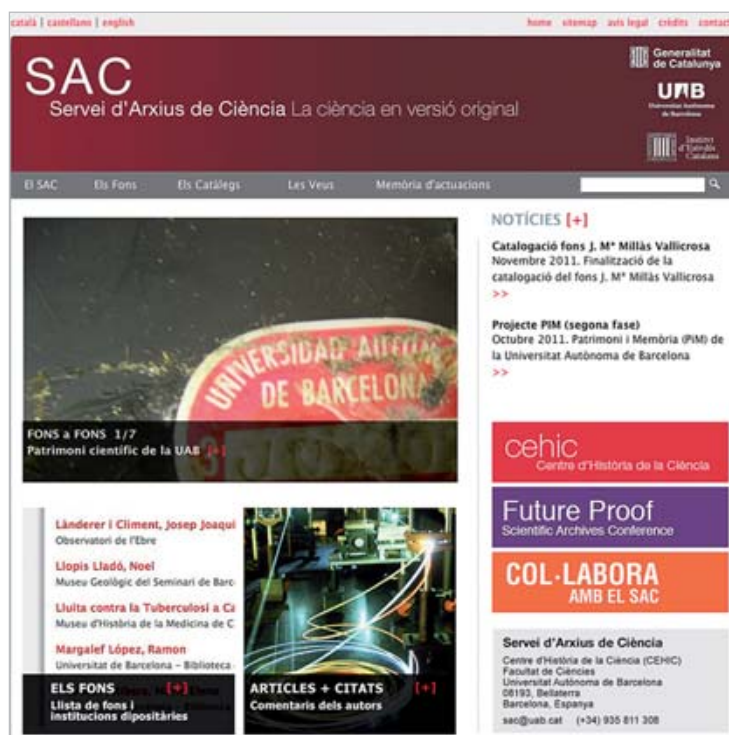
català | castellano | english

home sitemap avís legal crèdits contact

SAC
Servei d'Arxius de Ciència La ciència en versió original

Generalitat de Catalunya

UAB Universitat Autònoma de Barcelona

Institut d'Estudis Catalans

El SAC   Els Fons   Els Catàlegs   Les Veus   Memòria d'actuacions

UNIVERSIDAD AUTÓNOMA DE BARCELONA

FONS a FONS 1/7
Patrimoni científic de la UAB [+]

NOTÍCIES [+]

Catalogació fons J. Mª Millàs Vallicrosa
Novembre 2011. Finalització de la catalogació del fons J. Mª Millàs Vallicrosa
>>

Projecte PIM (segona fase)
Octubre 2011. Patrimoni i Memòria (PiM) de la Universitat Autònoma de Barcelona
>>

Lànderer i Climent, Josep Joaqui
Observatori de l'Ebre

Llopis Lladó, Noel
Museu Geològic del Seminari de Barc

Lluita contra la Tuberculosi a Ca
Museu d'Història de la Medicina de C

Margalef López, Ramon
Universitat de Barcelona – Biblioteca

ELS FONS [+]
Llista de fons i institucions dipositàries

ARTICLES + CITATS [+]
Comentaris dels autors

cehic
Centre d'Història de la Ciència

Future Proof
Scientific Archives Conference

COL·LABORA AMB EL SAC

Servei d'Arxius de Ciència
Centre d'Història de la Ciència (CEHIC)
Facultat de Ciències
Universitat Autònoma de Barcelona
08193, Bellaterra
Barcelona, Espanya
sac@uab.cat (+34) 935 811 308